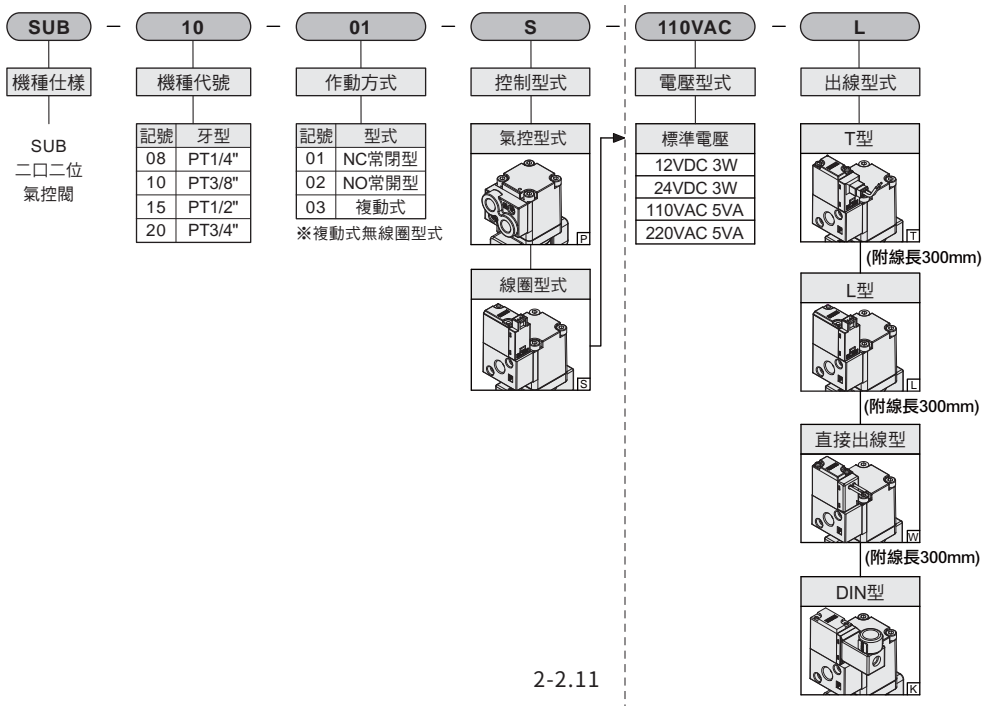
SUB — 10 — 01 — S — 110VAC — L

機種仕樣

SUB
二口二位
氣控閥

機種代號

| 記號 | 牙型 |
|---|---|
| 08 | PT1/4" |
| 10 | PT3/8" |
| 15 | PT1/2" |
| 20 | PT3/4" |

作動方式

| 記號 | 型式 |
|---|---|
| 01 | NC常閉型 |
| 02 | NO常開型 |
| 03 | 複動式 |

※複動式無線圈型式

控制型式

氣控型式

P

線圈型式

S

電壓型式

| 標準電壓 |
|---|
| 12VDC 3W |
| 24VDC 3W |
| 110VAC 5VA |
| 220VAC 5VA |

出線型式

T型

T

(附線長300mm)

L型

L

(附線長300mm)

直接出線型

W

(附線長300mm)

DIN型

K

2-2.11